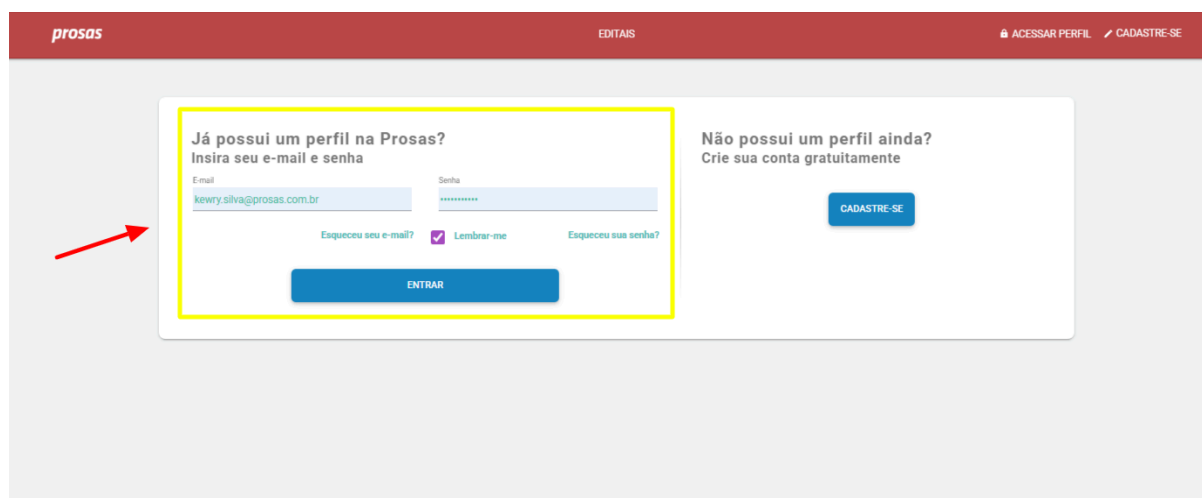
prosas

EDITAIS

ACESSAR PERFIL CADASTRE-SE

Já possui um perfil na Prosas?
Insira seu e-mail e senha

E-mail
kewry.silva@prosas.com.br

Senha
••••••••••••

Esqueceu seu e-mail?

Lembrar-me

Esqueceu sua senha?

ENTRAR

Não possui um perfil ainda?
Crie sua conta gratuitamente

CADASTRE-SE